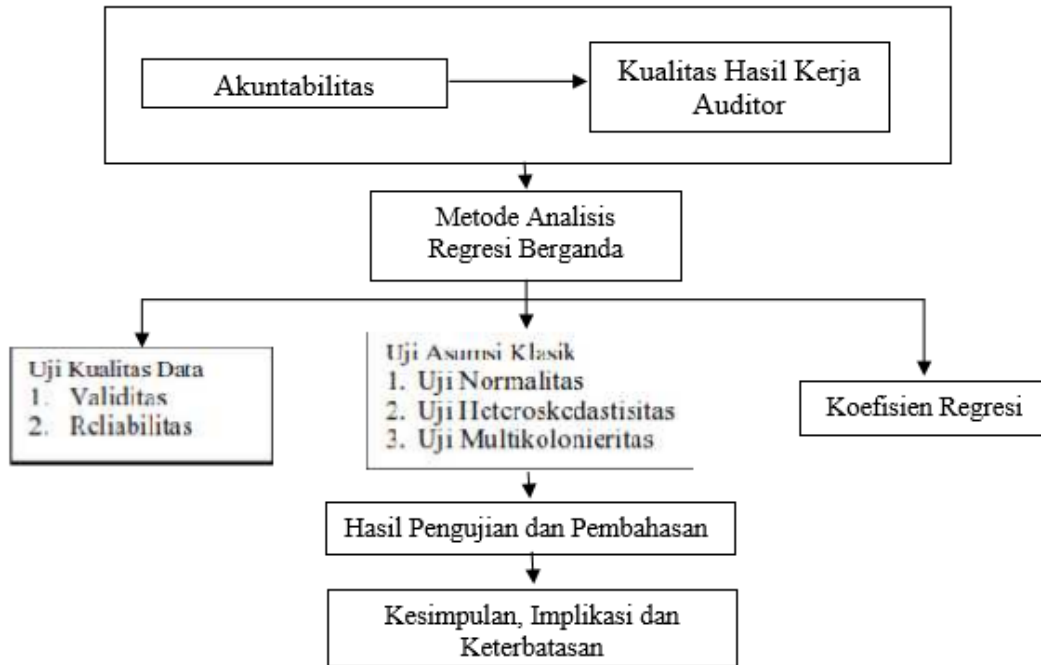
Akuntabilitas

Kualitas Hasil Kerja Auditor

Metode Analisis Regresi Berganda

Uji Kualitas Data
1. Validitas
2. Reliabilitas

Uji Asumsi Klasik
1. Uji Normalitas
2. Uji Heteroskedastisitas
3. Uji Multikolonieritas

Koefisien Regresi

Hasil Pengujian dan Pembahasan

Kesimpulan, Implikasi dan Keterbatasan